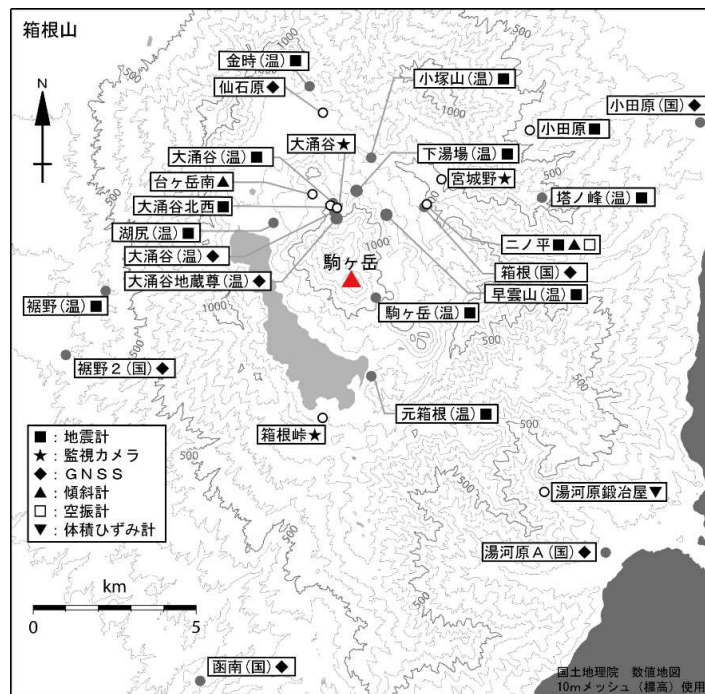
箱根山

N

金時(温)■
仙石原◆
小塚山(温)■
小田原(国)◆
小田原■
大涌谷★
大涌谷(温)■
下湯場(温)■
台ヶ岳南▲
宮城野★
大涌谷北西■
塔ノ峰(温)■
湖尻(温)■
大涌谷(温)◆
二ノ平■▲□
大涌谷地蔵尊(温)◆
箱根(国)◆
駒ヶ岳
早雲山(温)■
裾野(温)■
駒ヶ岳(温)■
裾野2(国)◆
元箱根(温)■
箱根峠★
湯河原鍛冶屋▼
湯河原A(国)◆
函南(国)◆

■:地震計
★:監視カメラ
◆:GNSS
▲:傾斜計
□:空振計
▼:体積ひずみ計

km
0
5

1000
500

国土地理院 数値地図
10mメッシュ(標高)使用